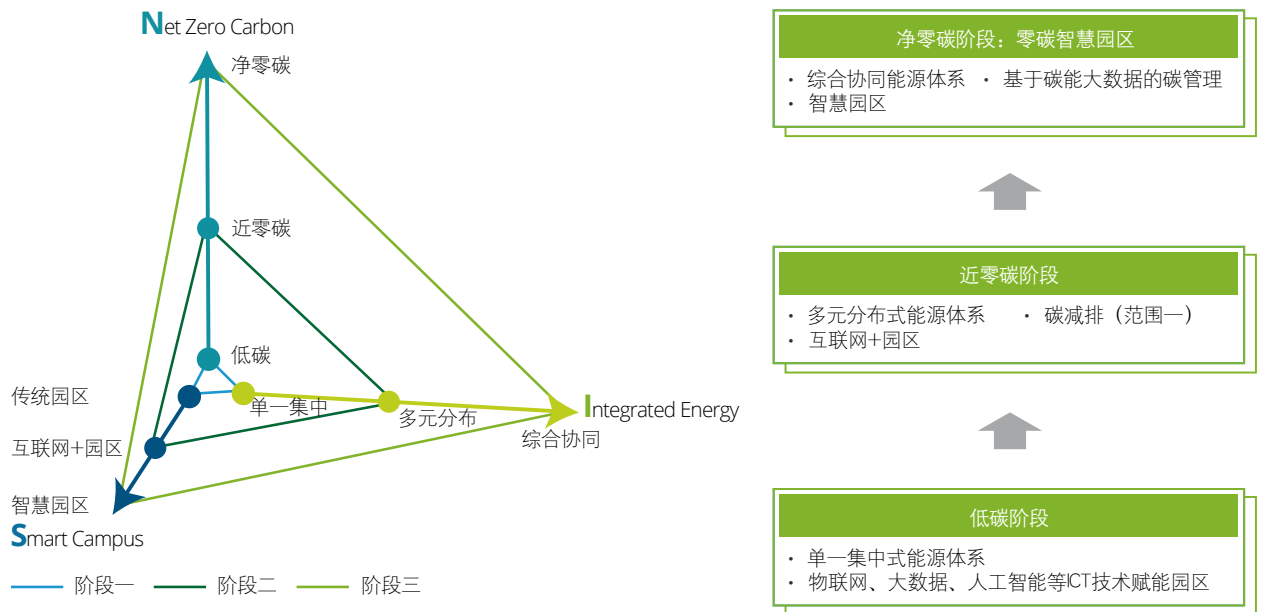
Net Zero Carbon
净零碳
近零碳
低碳
传统园区
互联网+园区
智慧园区
Smart Campus
单一集中
多元分布
Integrated Energy
综合协同

阶段一
阶段二
阶段三

净零碳阶段：零碳智慧园区
· 综合协同能源体系
· 基于碳能大数据的碳管理
· 智慧园区

近零碳阶段
· 多元分布式能源体系
· 碳减排（范围一）
· 互联网+园区

低碳阶段
· 单一集中式能源体系
· 物联网、大数据、人工智能等ICT技术赋能园区